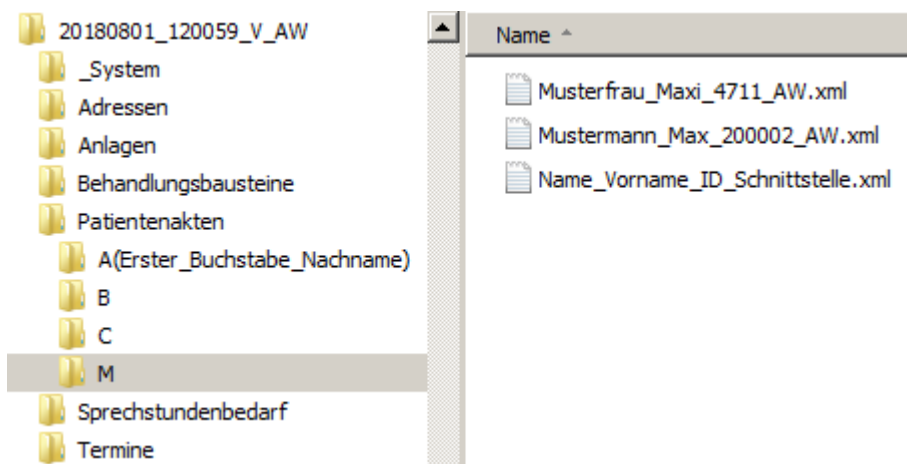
20180801_120059_V_AW
_System
Adressen
Anlagen
Behandlungsbausteine
Patientenakten
A(Erster_Buchstabe_Nachname)
B
C
M
Sprechstundenbedarf
Termine

Name

Musterfrau_Maxi_4711_AW.xml
Mustermann_Max_200002_AW.xml
Name_Vorname_ID_Schnittstelle.xml